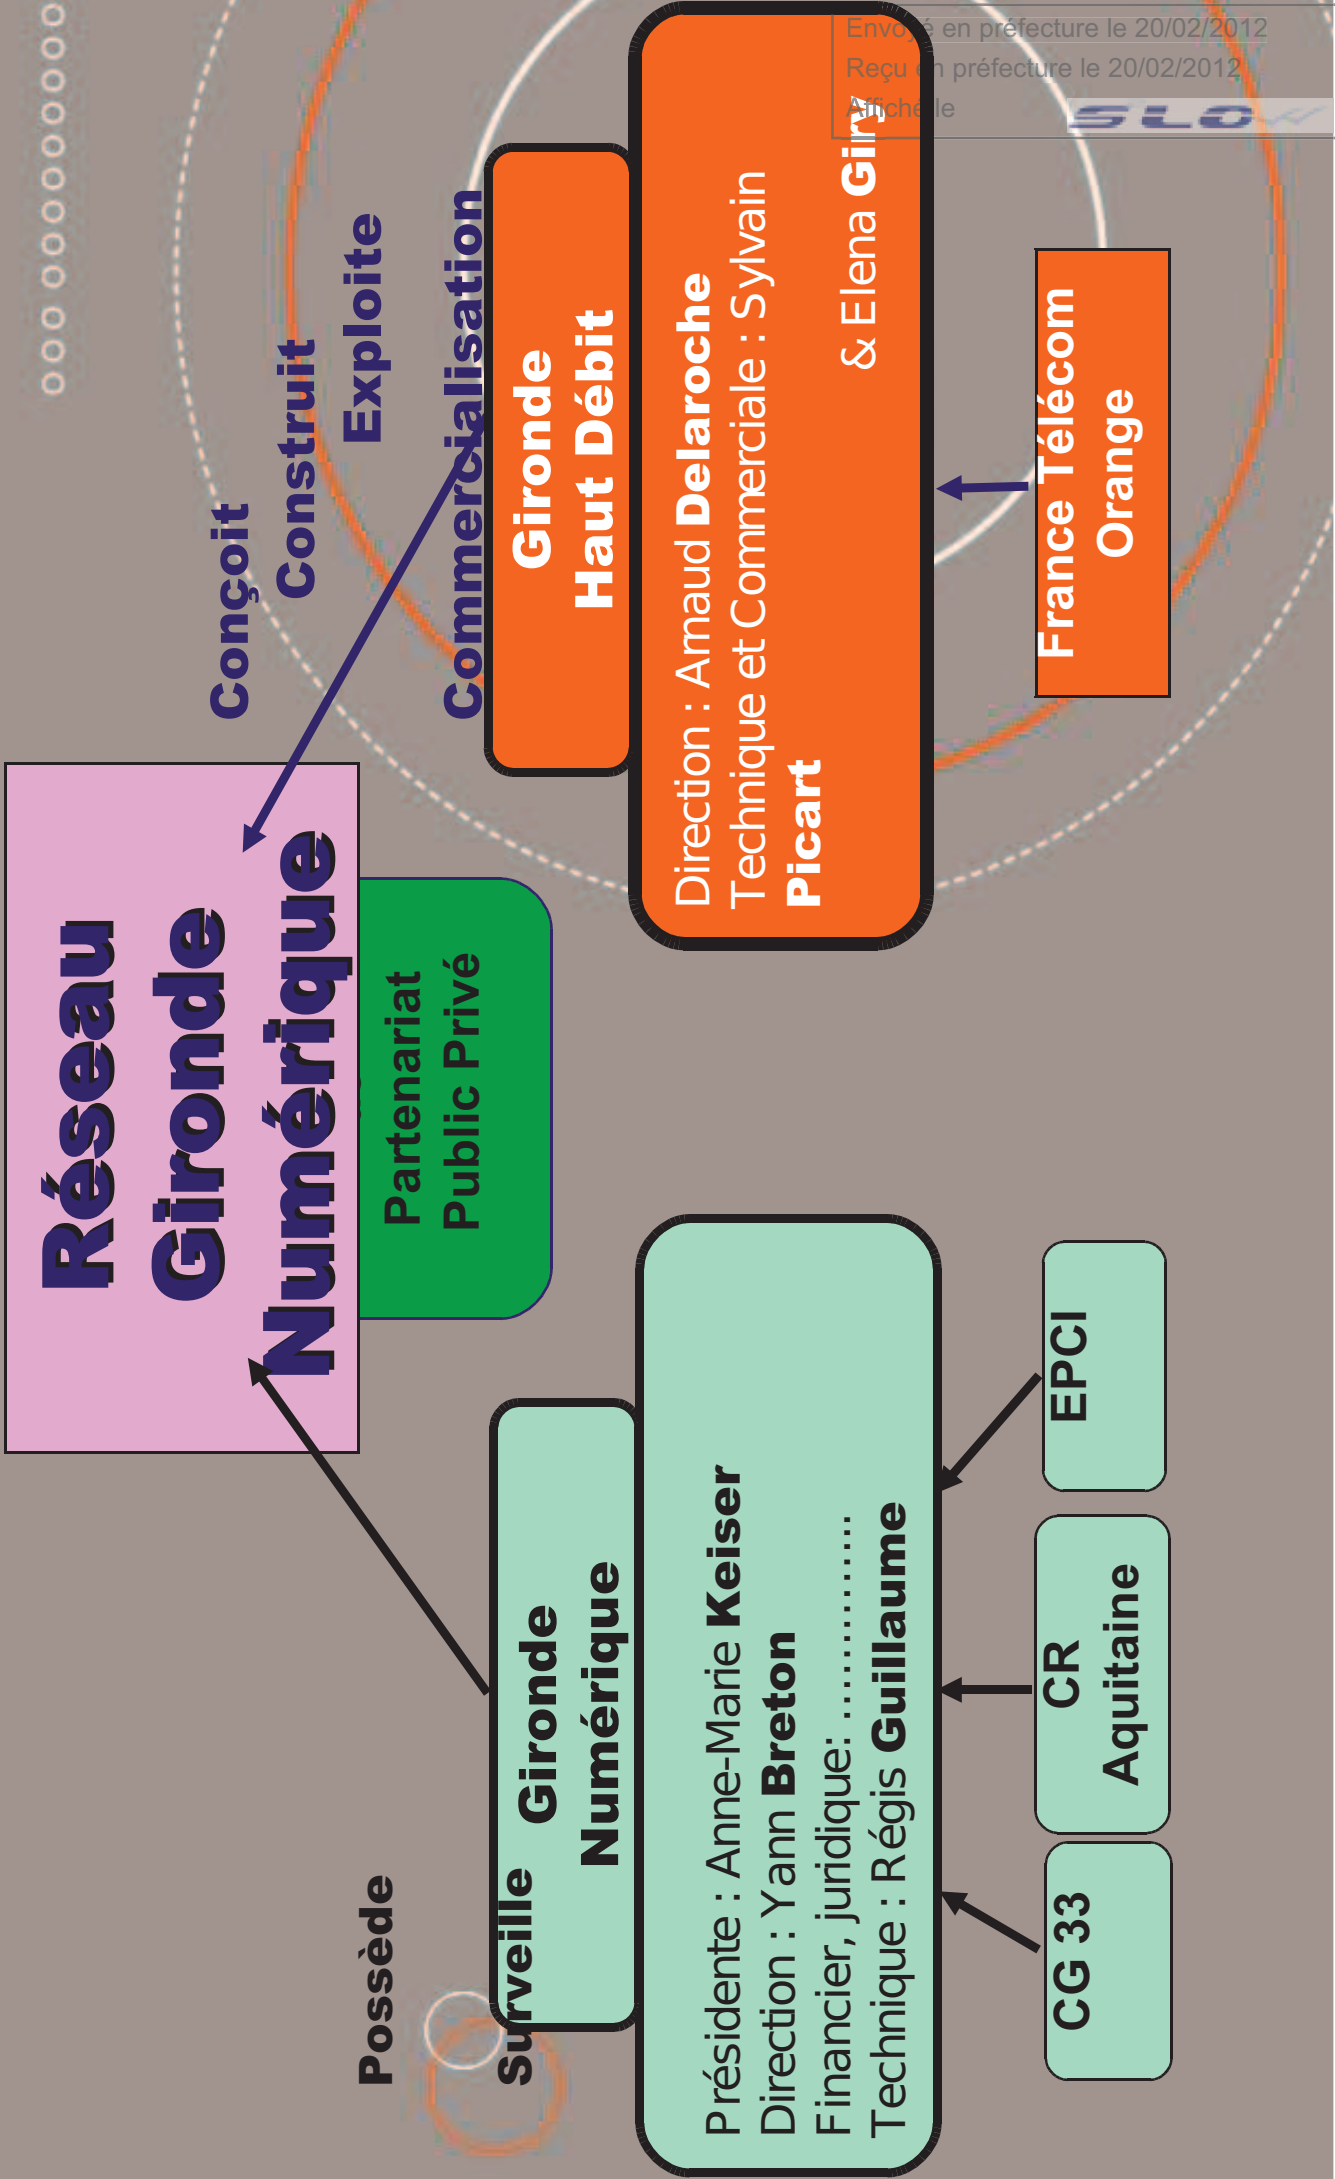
Envoyé en préfecture le 20/02/2012
Reçu en préfecture le 20/02/2012
Affiché le
SLOW

Réseau Gironde Numérique

Partenariat Public Privé

Conçoit
Construit
Exploite
Commercialisation

Gironde Haut Débit

Direction : Amaud Delaroche
Technique et Commerciale : Sylvain Picart
& Elena Giry

France Télécom Orange

Possède
Surveille

Gironde Numérique

Présidente : Anne-Marie Keiser
Direction : Yann Breton
Financier, juridique: ..............
Technique : Régis Guillaume

CG 33

CR Aquitaine

EPCI